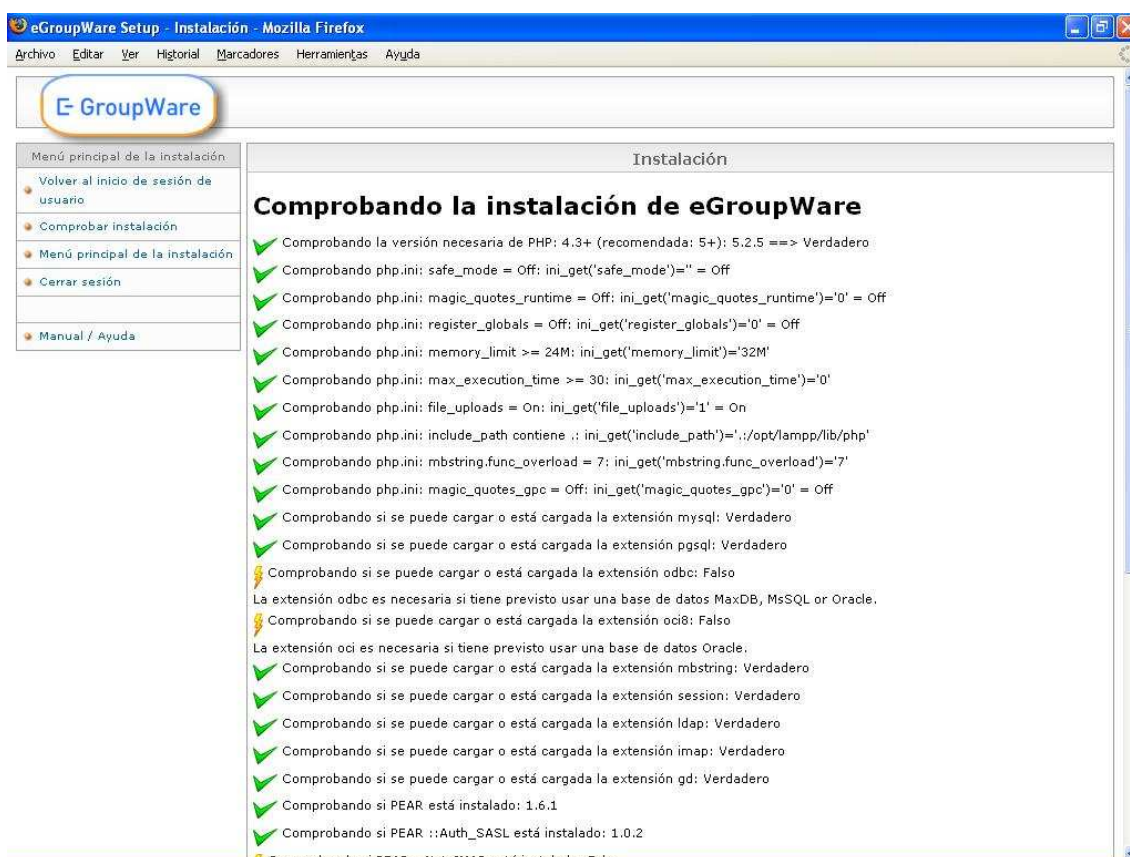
eGroupWare Setup - Instalación - Mozilla Firefox

Archivo Editar Ver Historial Marcadores Herramientas Ayuda

E GroupWare

Menú principal de la instalación

Volver al inicio de sesión de usuario

Comprobar instalación

Menú principal de la instalación

Cerrar sesión

Manual / Ayuda

Instalación

Comprobando la instalación de eGroupWare

Comprobando la versión necesaria de PHP: 4.3+ (recomendada: 5+): 5.2.5 ==> Verdadero

Comprobando php.ini: safe_mode = Off: ini_get('safe_mode')='' = Off

Comprobando php.ini: magic_quotes_runtime = Off: ini_get('magic_quotes_runtime')='0' = Off

Comprobando php.ini: register_globals = Off: ini_get('register_globals')='0' = Off

Comprobando php.ini: memory_limit >= 24M: ini_get('memory_limit')='32M'

Comprobando php.ini: max_execution_time >= 30: ini_get('max_execution_time')='0'

Comprobando php.ini: file_uploads = On: ini_get('file_uploads')='1' = On

Comprobando php.ini: include_path contiene .: ini_get('include_path')='.:/opt/lampp/lib/php'

Comprobando php.ini: mbstring.func_overload = 7: ini_get('mbstring.func_overload')='7'

Comprobando php.ini: magic_quotes_gpc = Off: ini_get('magic_quotes_gpc')='0' = Off

Comprobando si se puede cargar o está cargada la extensión mysql: Verdadero

Comprobando si se puede cargar o está cargada la extensión pgsql: Verdadero

Comprobando si se puede cargar o está cargada la extensión odbc: Falso

La extensión odbc es necesaria si tiene previsto usar una base de datos MaxDB, MsSQL or Oracle.

Comprobando si se puede cargar o está cargada la extensión oci8: Falso

La extensión oci es necesaria si tiene previsto usar una base de datos Oracle.

Comprobando si se puede cargar o está cargada la extensión mbstring: Verdadero

Comprobando si se puede cargar o está cargada la extensión session: Verdadero

Comprobando si se puede cargar o está cargada la extensión ldap: Verdadero

Comprobando si se puede cargar o está cargada la extensión imap: Verdadero

Comprobando si se puede cargar o está cargada la extensión gd: Verdadero

Comprobando si PEAR está instalado: 1.6.1

Comprobando si PEAR ::Auth_SASL está instalado: 1.0.2

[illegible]